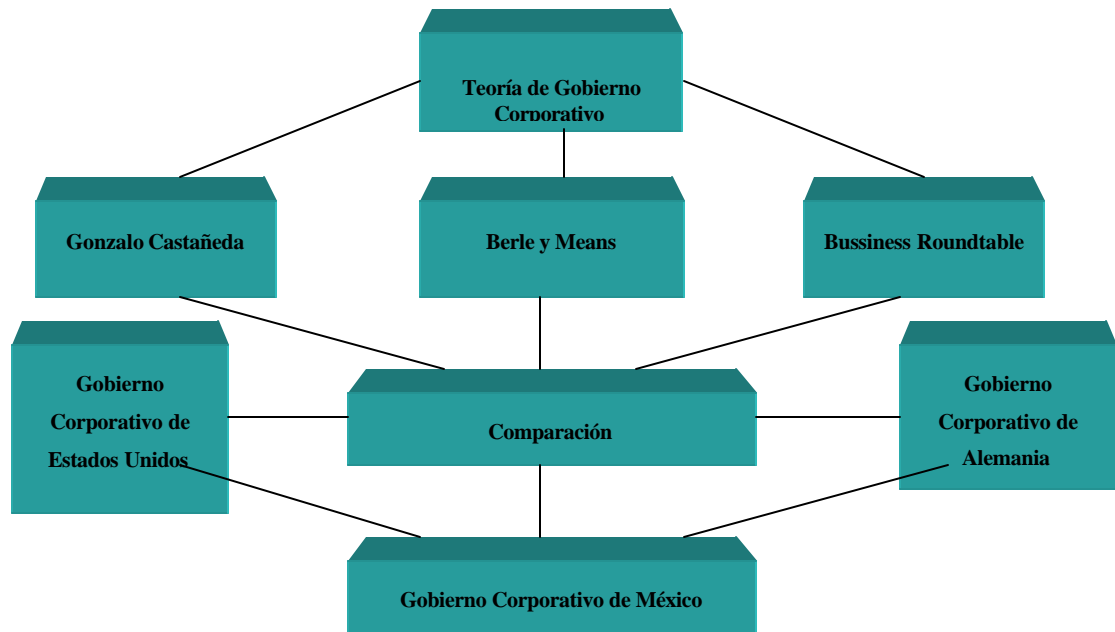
Teoría de Gobierno Corporativo

Gonzalo Castañeda

Berle y Means

Bussiness Roundtable

Gobierno Corporativo de Estados Unidos

Comparación

Gobierno Corporativo de Alemania

Gobierno Corporativo de México